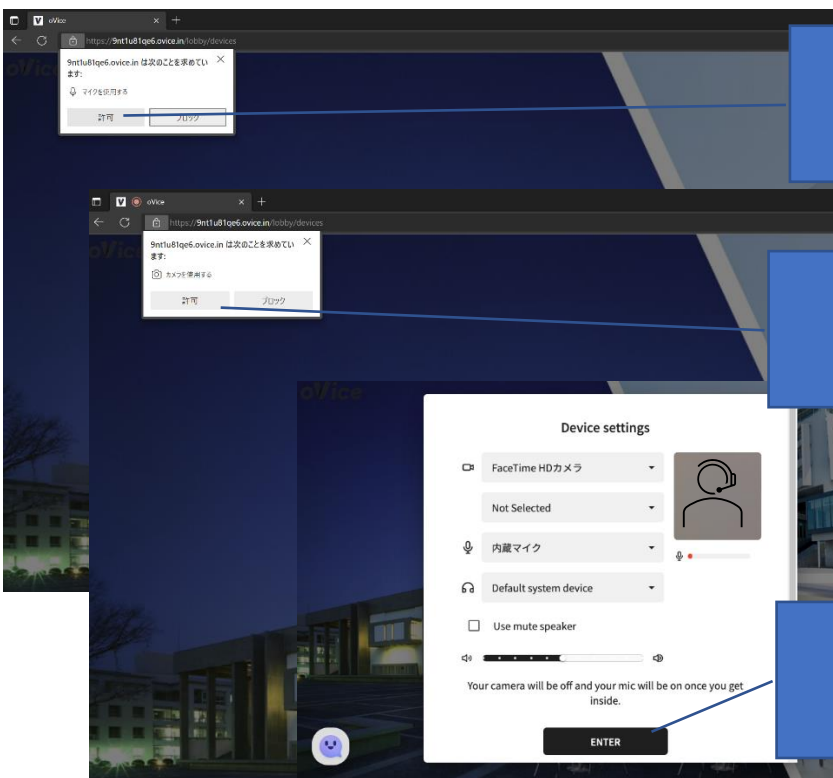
oVice
https://9nt1u81qe6.ovice.in/lobby/devices
oVice
9nt1u81qe6.ovice.in は次のことを求めています:
マイクを使用する
許可
ブロック

oVice
https://9nt1u81qe6.ovice.in/lobby/devices
oVice
9nt1u81qe6.ovice.in は次のことを求めています:
カメラを使用する
許可
ブロック

oVice
Device settings
FaceTime HDカメラ
Not Selected
内蔵マイク
Default system device
Use mute speaker
Your camera will be off and your mic will be on once you get inside.
ENTER